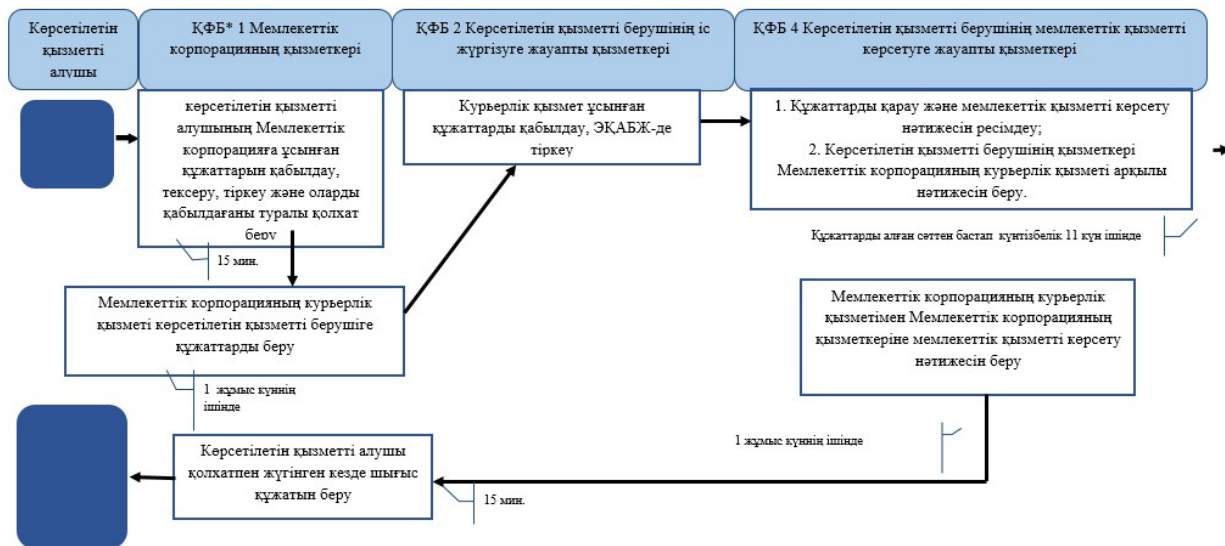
Көрсетілетін қызметті алушы

ҚФБ* 1 Мемлекеттік корпорацияның қызметкері

ҚФБ 2 Көрсетілетін қызметті берушінің іс жүргізуге жауапты қызметкері

ҚФБ 4 Көрсетілетін қызметті берушінің мемлекеттік қызметті көрсетуге жауапты қызметкері

көрсетілетін қызметті алушының Мемлекеттік корпорацияға ұсынған құжаттарын қабылдау, тексеру, тіркеу және оларды қабылдағаны туралы қолхат беру

15 мин.

Курьерлік қызмет ұсынған құжаттарды қабылдау, ЭҚАБЖ-де тіркеу

1. Құжаттарды қарау және мемлекеттік қызметті көрсету нәтижесін ресімдеу;
2. Көрсетілетін қызметті берушінің қызметкері Мемлекеттік корпорацияның курьерлік қызметі арқылы нәтижесін беру.

Құжаттарды алған сәттен бастап күнтізбелік 11 күн ішінде

Мемлекеттік корпорацияның курьерлік қызметі көрсетілетін қызметті берушіге құжаттарды беру

1 жұмыс күннің ішінде

Мемлекеттік корпорацияның курьерлік қызметімен Мемлекеттік корпорацияның қызметкеріне мемлекеттік қызметті көрсету нәтижесін беру

1 жұмыс күннің ішінде

Көрсетілетін қызметті алушы қолхатпен жүгінген кезде шығыс құжатын беру

15 мин.